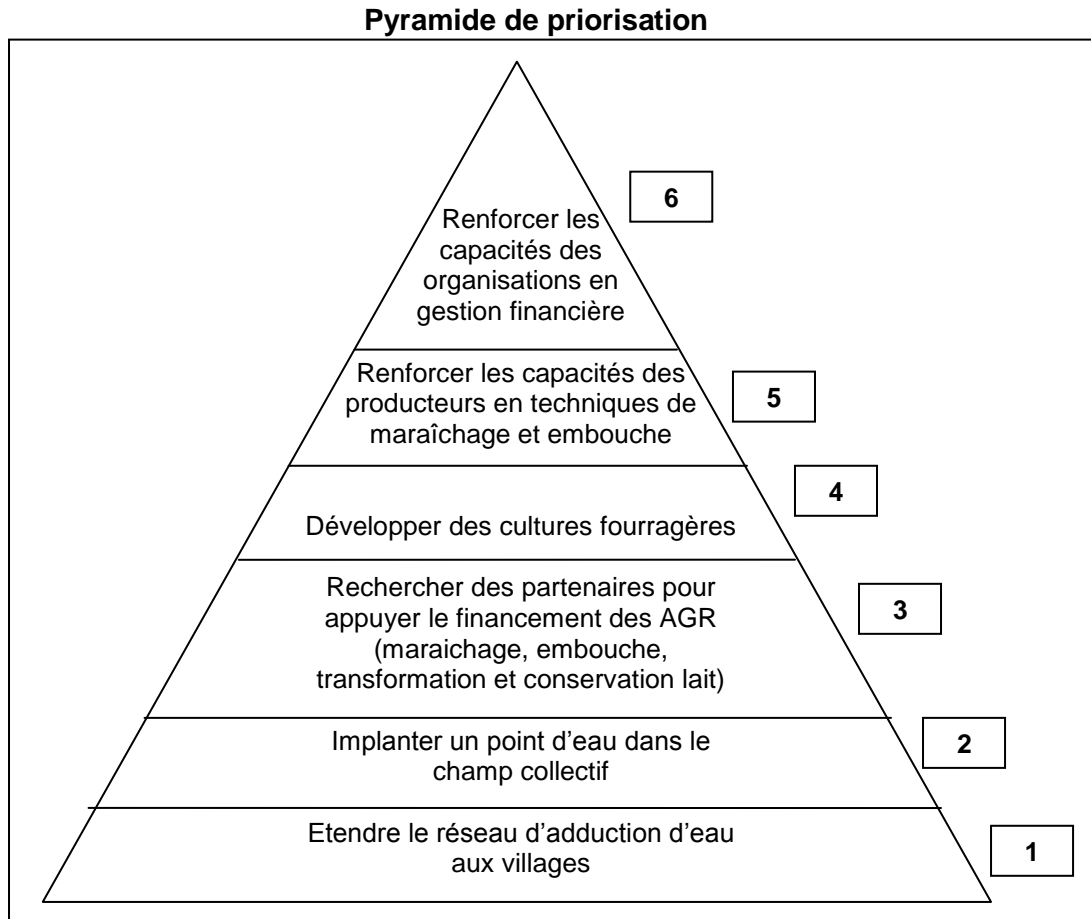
**Pyramide de priorisation**

6

Renforcer les capacités des organisations en gestion financière

Renforcer les capacités des producteurs en techniques de maraîchage et embouche

5

4

Développer des cultures fourragères

Rechercher des partenaires pour appuyer le financement des AGR (maraichage, embouche, transformation et conservation lait)

3

Implanter un point d'eau dans le champ collectif

2

Etendre le réseau d'adduction d'eau aux villages

1